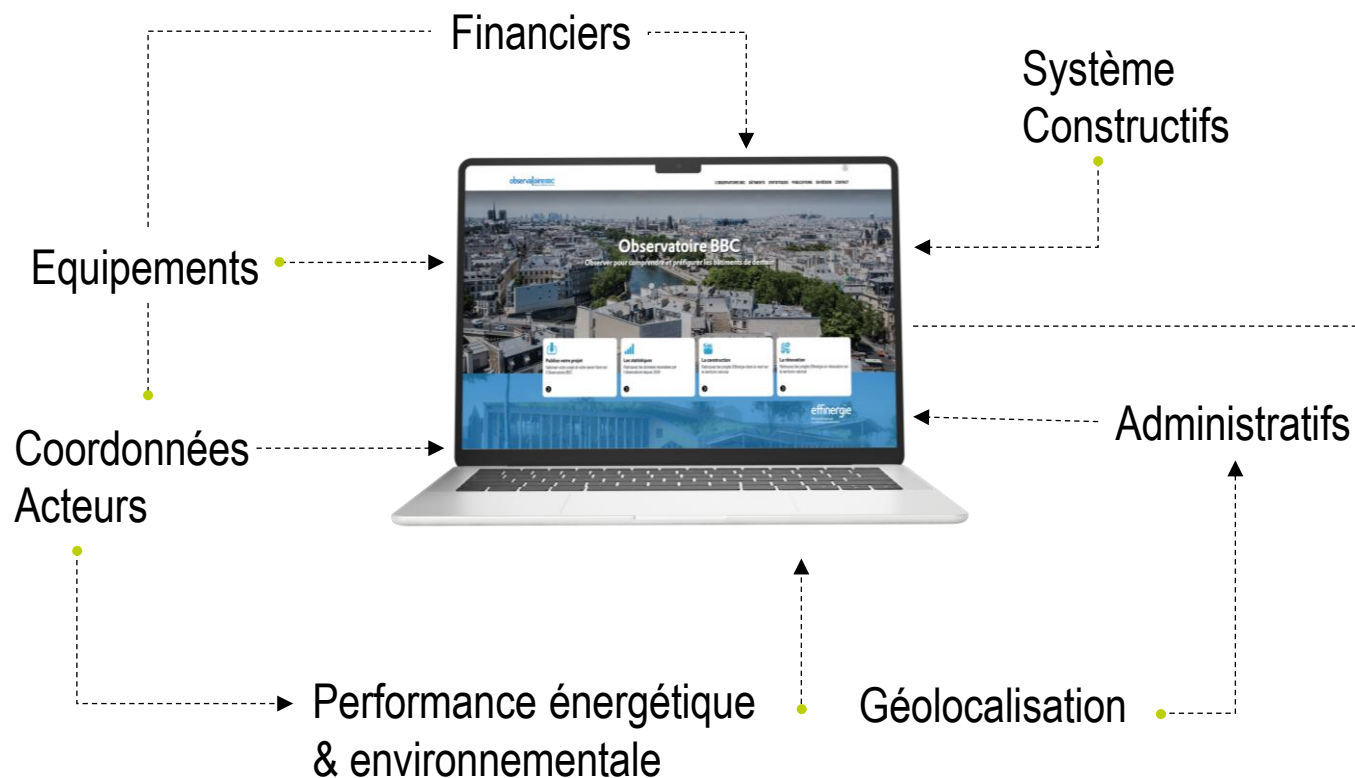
Financiers

Système Constructifs

Equipements

observatoirebbc

Observatoire BBC

Observer pour comprendre et préfigurer les bâtiments de demain

Publier votre projet

Les statistiques

La construction

La rénovation

effinergie

Administratifs

Coordonnées Acteurs

Performance énergétique & environnementale

Géolocalisation